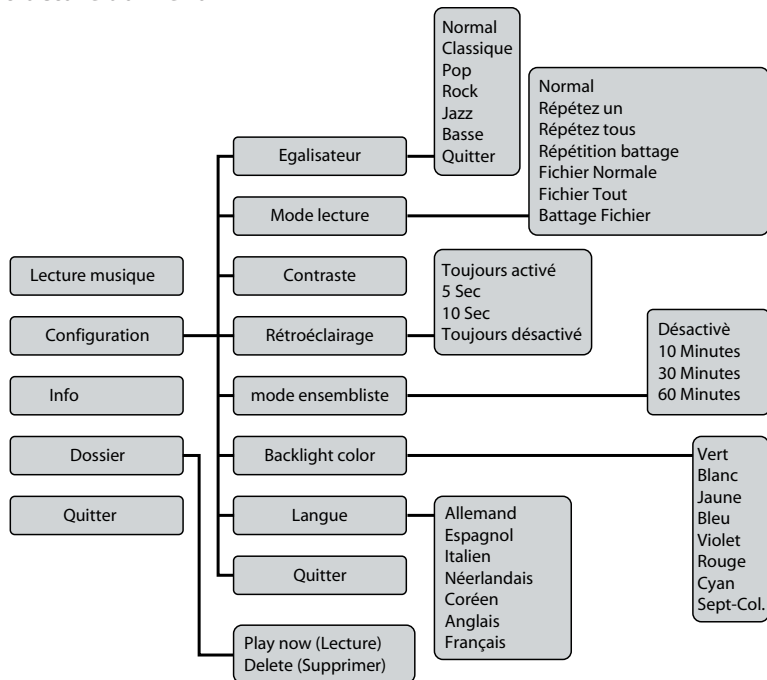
Lecture musique

Configuration

Info

Dossier

Quitter

Egalisateur

Normal
Classique
Pop
Rock
Jazz
Basse
Quitter

Mode lecture

Normal
Répétez un
Répétez tous
Répétition battage
Fichier Normale
Fichier Tout
Battage Fichier

Contraste

Rétroéclairage

Toujours activé
5 Sec
10 Sec
Toujours désactivé

mode ensembliste

Désactivè
10 Minutes
30 Minutes
60 Minutes

Backlight color

Vert
Blanc
Jaune
Bleu
Violet
Rouge
Cyan
Sept-Col.

Langue

Allemand
Espagnol
Italien
Néerlandais
Coréen
Anglais
Français

Quitter

Play now (Lecture)
Delete (Supprimer)